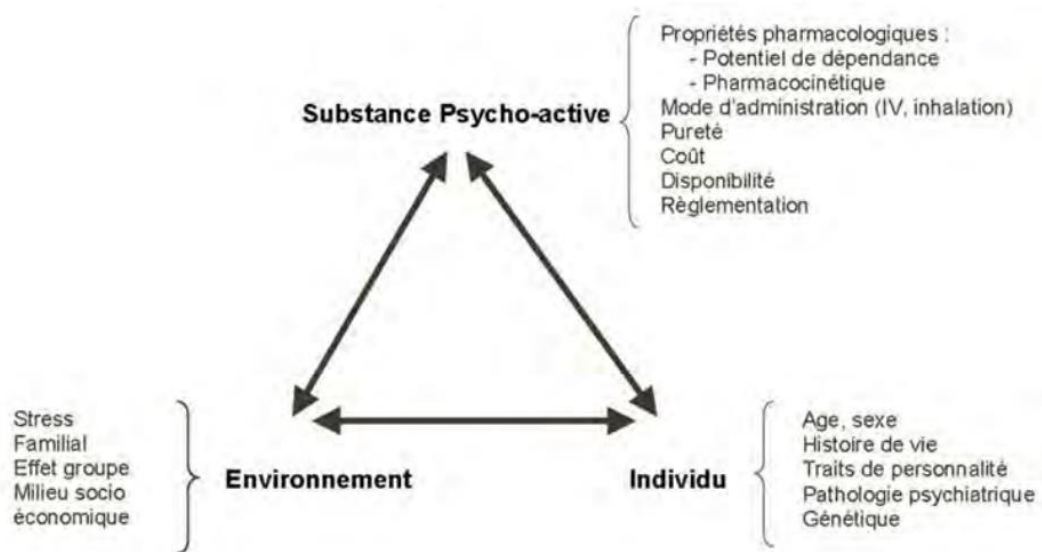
Substance Psycho-active

Propriétés pharmacologiques :
- Potentiel de dépendance
- Pharmacocinétique
Mode d'administration (IV, inhalation)
Pureté
Coût
Disponibilité
Règlementation

Stress
Familial
Effet groupe
Milieu socio économique

Environnement

Individu

Age, sexe
Histoire de vie
Traits de personnalité
Pathologie psychiatrique
Génétique